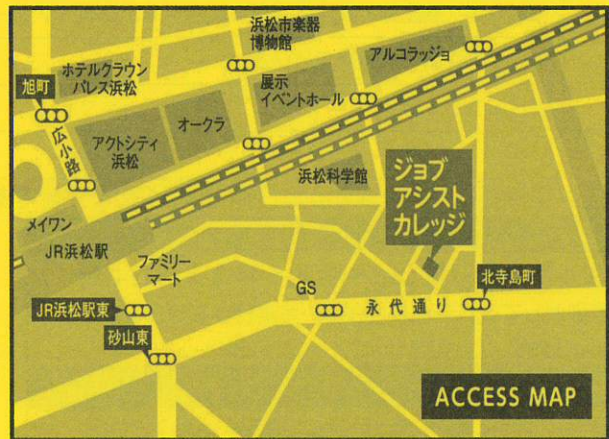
浜松市楽器博物館

アルコラッジョ

ホテルクラウンパレス浜松

旭町

広小路

展示イベントホール

オークラ

アクトシティ浜松

浜松科学館

ジョブアシストカレッジ

メイワン

JR浜松駅

ファミリーマート

GS

北寺島町

永代通り

JR浜松駅東

砂山東

ACCESS MAP